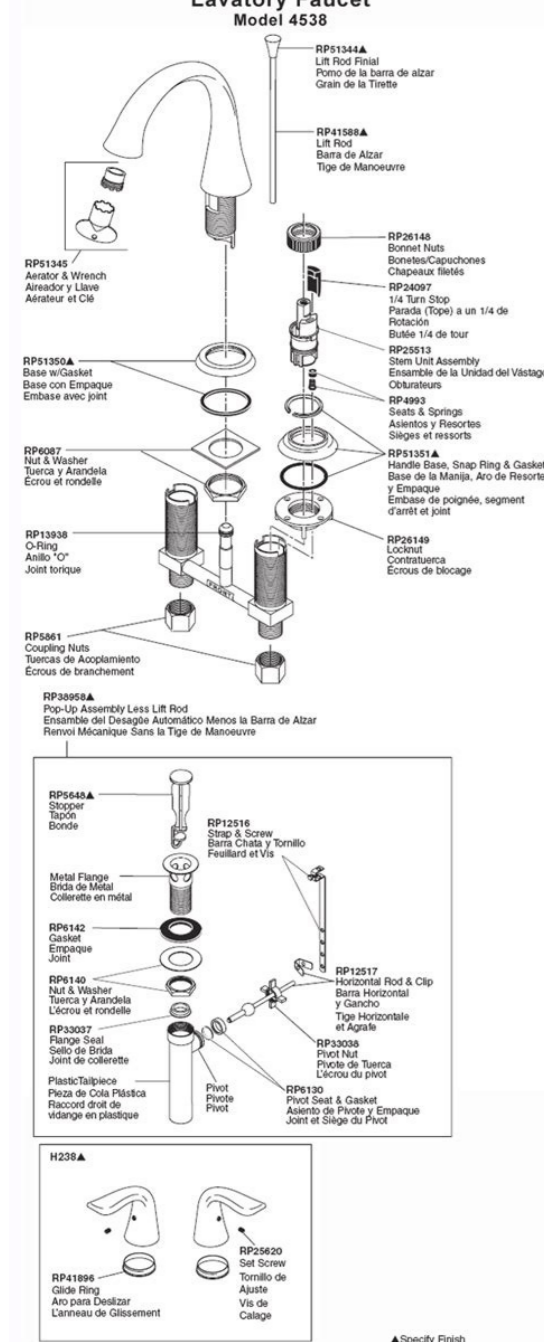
Lavatory Faucet
Model 4538

RP51344▲
Lift Rod Finial
Pomo de la barra de alzar
Grain de la Tirette

RP41588▲
Lift Rod
Barra de Alzar
Tige de Manoeuvre

RP51345
Aerator & Wrench
Aireador y Llave
Aérateur et Clé

RP26148
Bonnet Nuts
Bonetes/Capuchones
Chapeaux filetés

RP24097
1/4 Turn Stop
Parada (Tope) a un 1/4 de Rotación
Butée 1/4 de tour

RP25513
Stem Unit Assembly
Ensamble de la Unidad del Vástago
Obturateurs

RP51350▲
Base w/Gasket
Base con Empaque
Embase avec joint

RP4993
Seats & Springs
Asientos y Resortes
Sièges et ressorts

RP6087
Nut & Washer
Tuerca y Arandela
Écrou et rondelle

RP51351▲
Handle Base, Snap Ring & Gasket
Base de la Manija, Aro de Resorte y Empaque
Embase de poignée, segment d'arrêt et joint

RP26149
Locknut
Contratuerca
Écrous de blocage

RP13938
O-Ring
Anillo "O"
Joint torique

RP5861
Coupling Nuts
Tuercas de Acoplamiento
Écrous de branchement

RP38958▲
Pop-Up Assembly Less Lift Rod
Ensamble del Desagüe Automático Menos la Barra de Alzar
Renvoi Mécanique Sans la Tige de Manoeuvre

RP5648▲
Stopper
Tapón
Bonde

RP12516
Strap & Screw
Barra Chata y Tornillo
Feuillard et Vis

Metal Flange
Brida de Metal
Collerette en métal

RP6142
Gasket
Empaque
Joint

RP6140
Nut & Washer
Tuerca y Arandela
L'écrou et rondelle

RP12517
Horizontal Rod & Clip
Barra Horizontal y Gancho
Tige Horizontale et Agrafe

RP33037
Flange Seal
Sello de Brida
Joint de collerette

RP33038
Pivot Nut
Pivote de Tuerca
L'écrou du pivot

PlasticTailpiece
Pieza de Cola Plástica
Raccord droit de vidange en plastique

Pivot
Pivote
Pivot

RP6130
Pivot Seat & Gasket
Asiento de Pivote y Empaque
Joint et Siège du Pivot

H238▲

RP25620
Set Screw
Tornillo de Ajuste
Vis de Calage

RP41896
Glide Ring
Aro para Deslizar
L'anneau de Glissement

▲Specify Finish